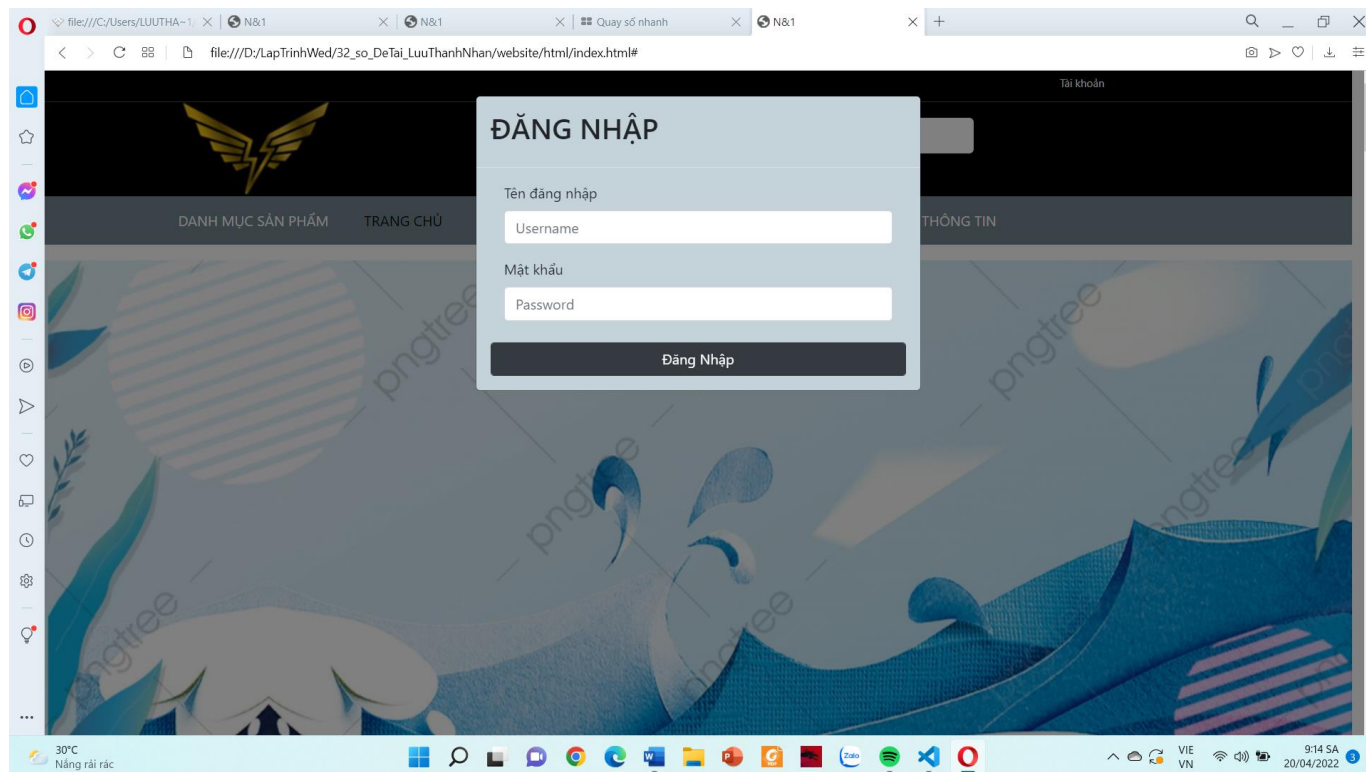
file:///C:/Users/LUUTHA~1/ N&1 N&1 Quay số nhanh N&1 +

file:///D:/LapTrinhWed/32_so_DeTai_LuuThanhNhan/website/html/index.html#

Tài khoản

DANH MỤC SẢN PHẨM TRANG CHỦ THÔNG TIN

ĐĂNG NHẬP

Tên đăng nhập

Username

Mật khẩu

Password

Đăng Nhập

pngtree pngtree pngtree pngtree pngtree pngtree pngtree

30°C
Nắng rải rác

VIE
VN

9:14 SA
20/04/2022

3